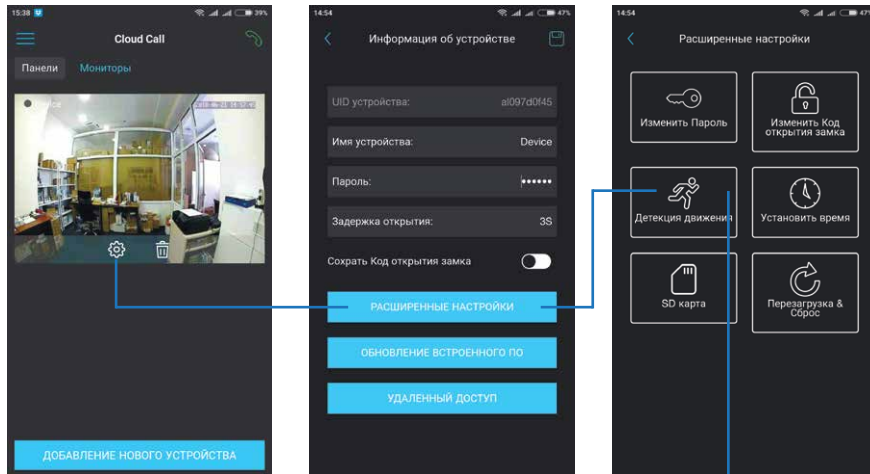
15:38 39%

Cloud Call

Панели Мониторы

Device 2018-06-21 15:17:42

ДОБАВЛЕНИЕ НОВОГО УСТРОЙСТВА

14:54 47%

Информация об устройстве

UID устройства: al097d0f45

Имя устройства: Device

Пароль: ••••••

Задержка открытия: 3S

Сохрать Код открытия замка

РАСШИРЕННЫЕ НАСТРОЙКИ

ОБНОВЛЕНИЕ ВСТРОЕННОГО ПО

УДАЛЕННЫЙ ДОСТУП

14:54 47

Расширенные настройки

Изменить Пароль

Изменить Код открытия замка

Детекция движения

Установить время

SD карта

Перезагрузка & Сброс